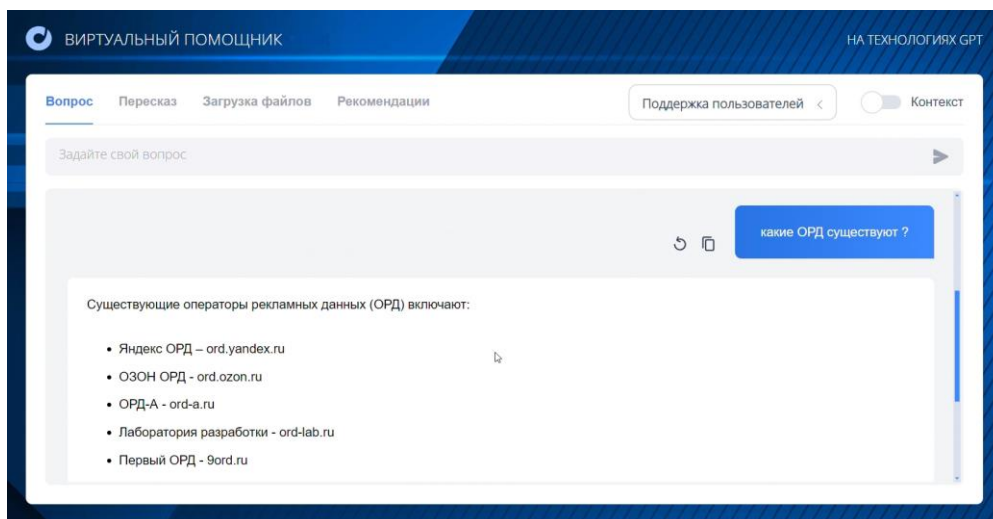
ВИРТУАЛЬНЫЙ ПОМОЩНИК

НА ТЕХНОЛОГИЯХ GPT

Вопрос Пересказ Загрузка файлов Рекомендации

Поддержка пользователей

Контекст

Задайте свой вопрос

какие ОРД существуют ?

Существующие операторы рекламных данных (ОРД) включают:

- Яндекс ОРД – ord.yandex.ru
- ОЗОН ОРД - ord.ozon.ru
- ОРД-А - ord-a.ru
- Лаборатория разработки - ord-lab.ru
- Первый ОРД - 9ord.ru